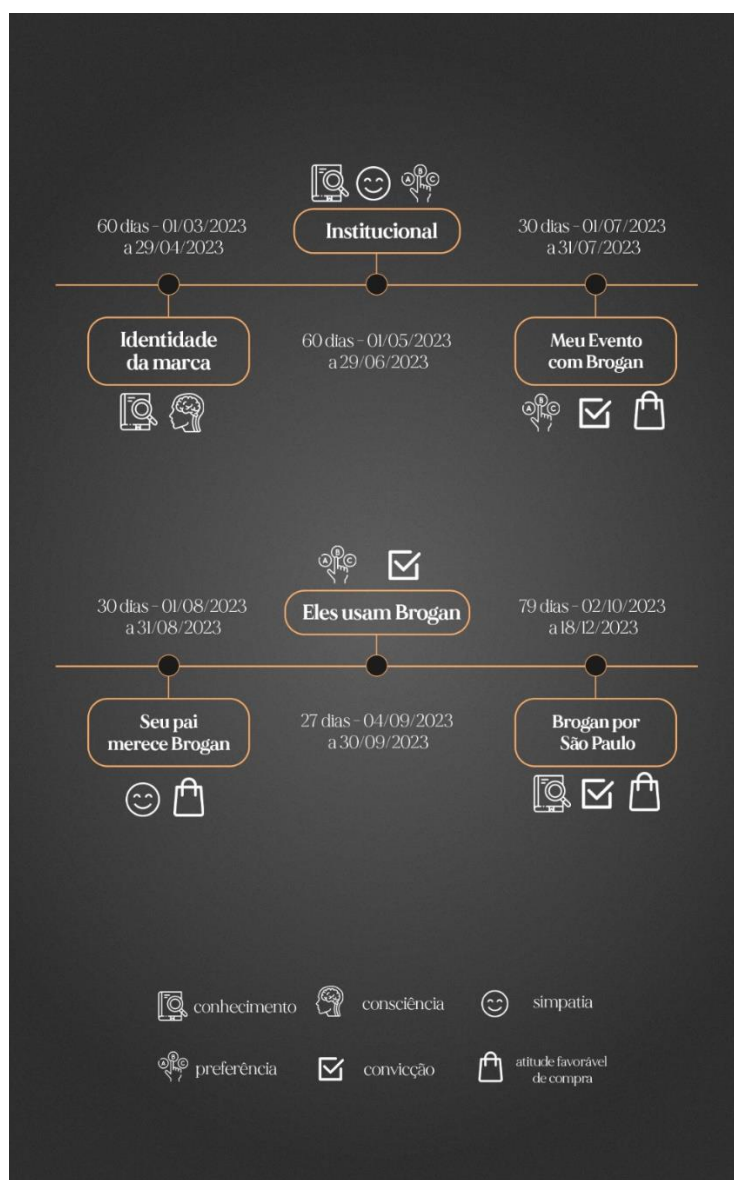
60 dias - 01/03/2023 a 29/04/2023

Institucional

30 dias - 01/07/2023 a 31/07/2023

Identidade da marca

60 dias - 01/05/2023 a 29/06/2023

Meu Evento com Brogan

30 dias - 01/08/2023 a 31/08/2023

Eles usam Brogan

79 dias - 02/10/2023 a 18/12/2023

Seu pai merece Brogan

27 dias - 04/09/2023 a 30/09/2023

Brogan por São Paulo

conhecimento consciência simpatia

preferência convicção atitude favorável de compra